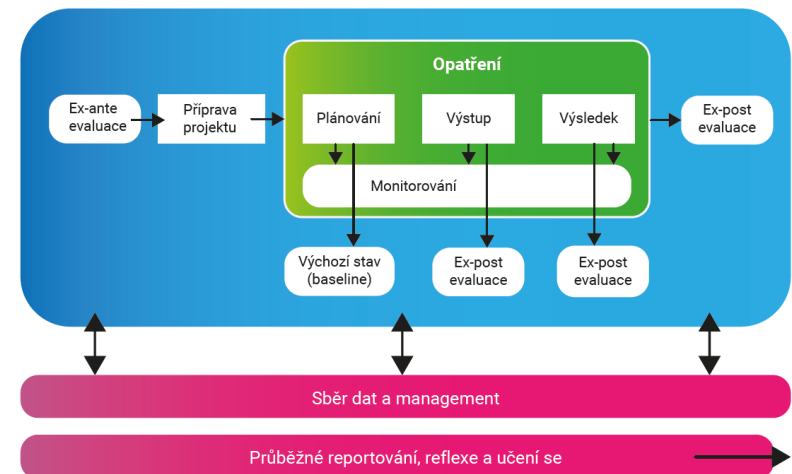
Opatření

Ex-ante evaluace

Příprava projektu

Plánování

Výstup

Výsledek

Ex-post evaluace

Monitorování

Výchozí stav (baseline)

Ex-post evaluace

Ex-post evaluace

Sběr dat a management

Průběžné reportování, reflexe a učení se